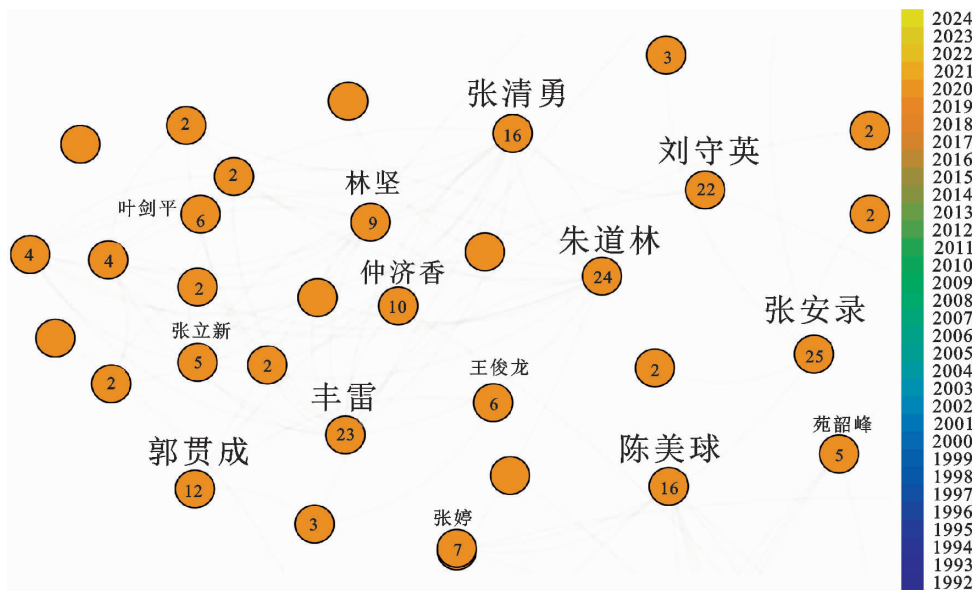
3
张清勇
16
2
2
刘守英
22
2
2
林坚
叶剑平 6
9
2
朱道林
4
4
仲济香
24
2
10
张安录
张立新
5
2
25
2
王俊龙
6
2
丰雷
苑韶峰
23
5
郭贯成
陈美球
12
16
3
张婷
7

2024
2023
2022
2021
2020
2019
2018
2017
2016
2015
2014
2013
2012
2011
2010
2009
2008
2007
2006
2005
2004
2003
2002
2001
2000
1999
1998
1997
1996
1995
1994
1993
1992